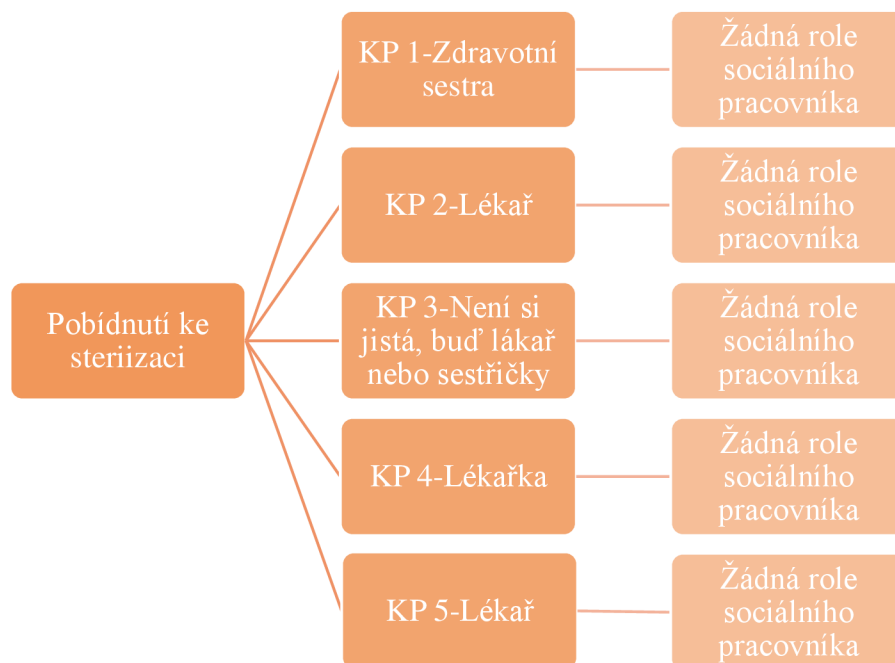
Pobídnutí ke steriizaci

KP 1-Zdravotní sestra

Žádná role sociálního pracovníka

KP 2-Lékař

Žádná role sociálního pracovníka

KP 3-Není si jistá, buď lákař nebo sestřičky

Žádná role sociálního pracovníka

KP 4-Lékařka

Žádná role sociálního pracovníka

KP 5-Lékař

Žádná role sociálního pracovníka